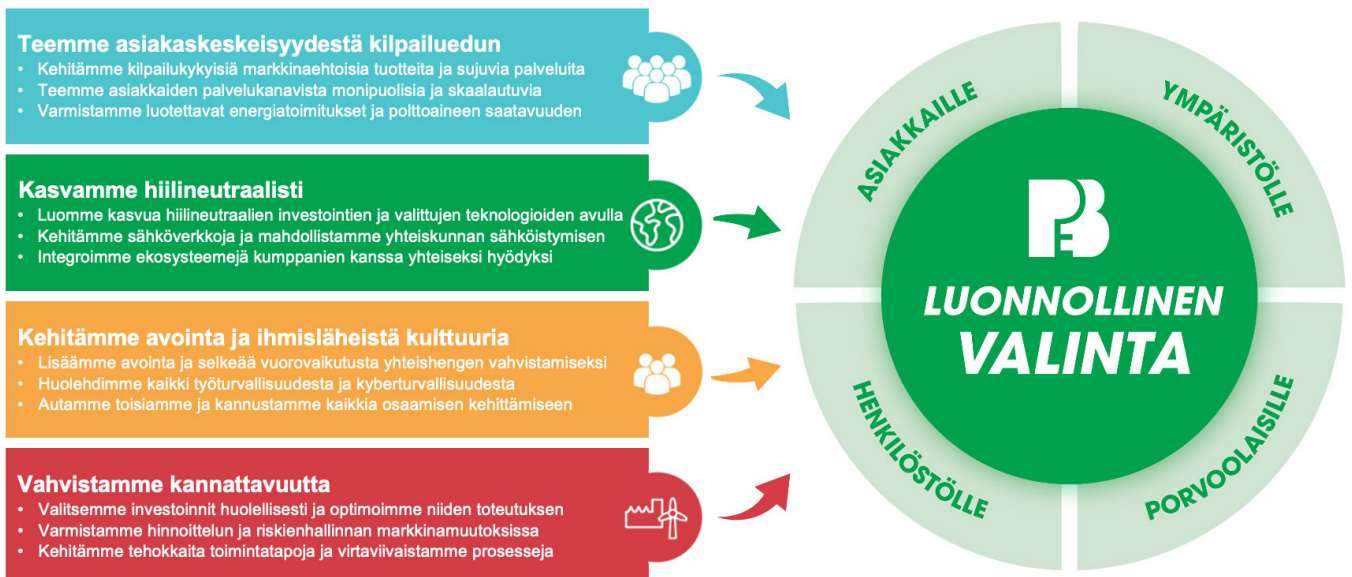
Teemme asiakaskeskeisyydestä kilpailuedun
• Kehitämme kilpailukykyisiä markkinaehtoisia tuotteita ja sujuvia palveluita
• Teemme asiakkaiden palvelukanavista monipuolisia ja skaalautuvia
• Varmistamme luotettavat energiatoimitukset ja polttoaineen saatavuuden

Kasvamme hiilineutraalisti
• Luomme kasvua hiilineutraalien investointien ja valittujen teknologioiden avulla
• Kehitämme sähköverkkoja ja mahdollistamme yhteiskunnan sähköistymisen
• Integroimme ekosysteemejä kumppanien kanssa yhteiseksi hyödyksi

Kehitämme avointa ja ihmisläheistä kulttuuria
• Lisäämme avointa ja selkeää vuorovaikutusta yhteishengen vahvistamiseksi
• Huolehdimme kaikki työturvallisuudesta ja kyberturvallisuudesta
• Autamme toisiamme ja kannustamme kaikkia osaamisen kehittämiseen

Vahvistamme kannattavuutta
• Valitsemme investoinnit huolellisesti ja optimoimme niiden toteutuksen
• Varmistamme hinnoittelun ja riskienhallinnan markkinamuutoksissa
• Kehitämme tehokkaita toimintatapoja ja virtaviivaistamme prosesseja

ASIAKKAILLE
YMPÄRISTÖLLE
LUONNOLLINEN VALINTA
HENKILÖSTÖLLE
PORVOOLAISILLE